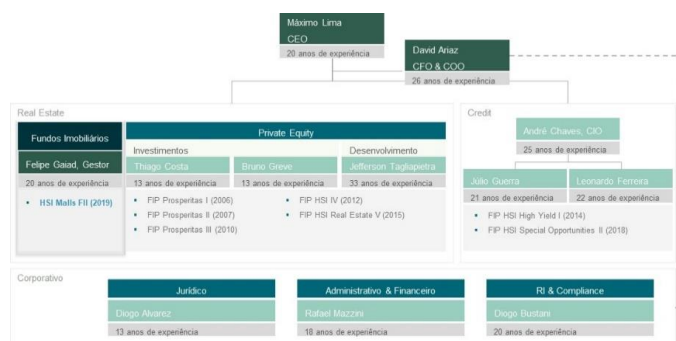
Máximo Lima
CEO
20 anos de experiência

David Ariaz
CFO & COO
26 anos de experiência

Real Estate

Fundos Imobiliários

Felipe Gaiad, Gestor
20 anos de experiência

• HSI Malls FII (2019)

Private Equity

Investimentos

Thiago Costa
13 anos de experiência

Bruno Greve
13 anos de experiência

Desenvolvimento

Jefferson Tagliapietra
33 anos de experiência

• FIP Prosperitas I (2006)
• FIP Prosperitas II (2007)
• FIP Prosperitas III (2010)

• FIP HSI IV (2012)
• FIP HSI Real Estate V (2015)

Credit

André Chaves, CIO
25 anos de experiência

Júlio Guerra
21 anos de experiência

Leonardo Ferreira
22 anos de experiência

• FIP HSI High Yield I (2014)
• FIP HSI Special Opportunities II (2018)

Corporativo

Jurídico
Diogo Alvarez
13 anos de experiência

Administrativo & Financeiro
Rafael Mazzini
18 anos de experiência

RI & Compliance
Diogo Bustani
20 anos de experiência